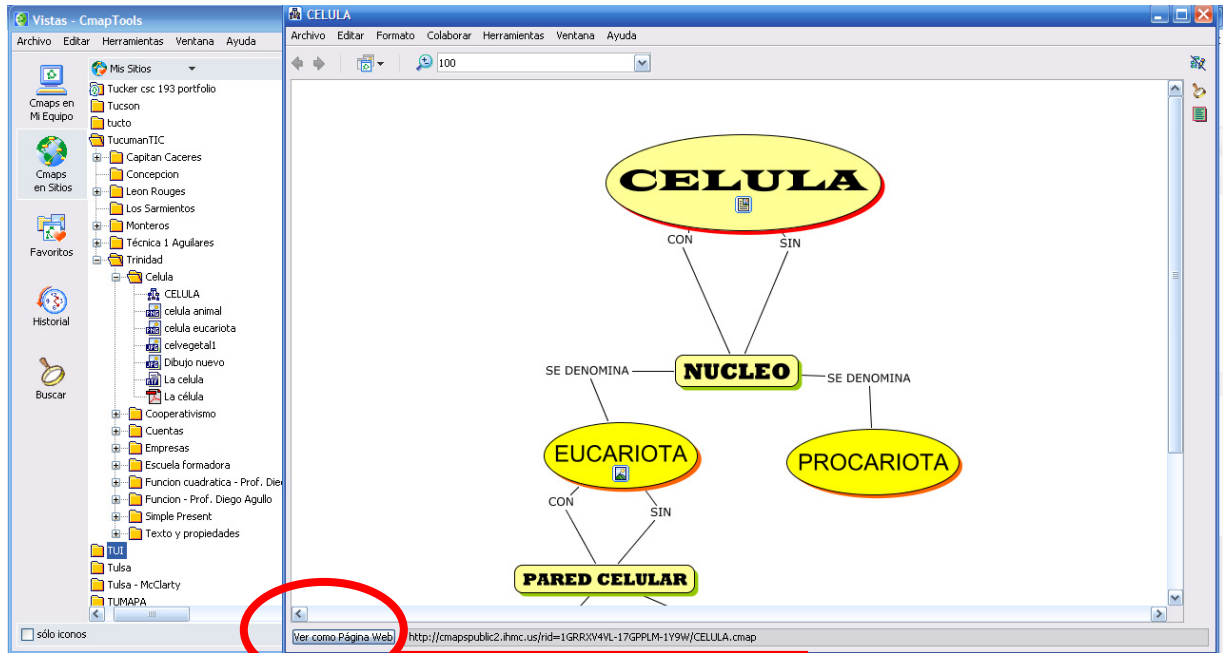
Vistas - CmapTools
Archivo Editar Herramientas Ventana Ayuda
Cmaps en Mi Equipo
Cmaps en Sitios
Favoritos
Historial
Buscar
Mis Sitios
Tucker csc 193 portfolio
Tucson
tucto
TucumanTIC
Capitan Caceres
Concepcion
Leon Rouges
Los Sarmientos
Monteros
Técnica 1 Aguilares
Trinidad
Celula
CELULA
celula animal
celula eucariota
celvegetal1
Dibujo nuevo
La celula
La célula
Cooperativismo
Cuentas
Empresas
Escuela formadora
Funcion cuadratica - Prof. Die
Funcion - Prof. Diego Agullo
Simple Present
Texto y propiedades
TUI
Tulsa
Tulsa - McClarty
TUMAPA
sólo iconos

CELULA
Archivo Editar Formato Colaborar Herramientas Ventana Ayuda
100
CELULA
CON
SIN
NUCLEO
SE DENOMINA
SE DENOMINA
EUCARIOTA
PROCARIOTA
CON
SIN
PARED CELULAR
Ver como Página Web
http://cmapspublic2.ihmc.us/rid=1GRRXV4VL-17GPPLM-1Y9W/CELULA.cmap